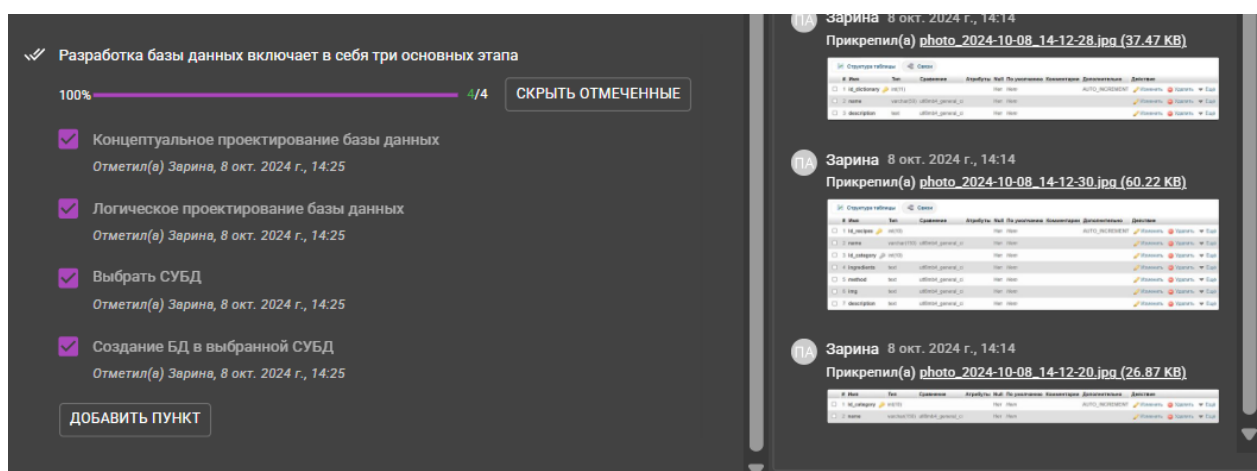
Разработка базы данных включает в себя три основных этапа

100% 4/4 СКРЫТЬ ОТМЕЧЕННЫЕ

Концептуальное проектирование базы данных
Отметил(а) Зарина, 8 окт. 2024 г., 14:25

Логическое проектирование базы данных
Отметил(а) Зарина, 8 окт. 2024 г., 14:25

Выбрать СУБД
Отметил(а) Зарина, 8 окт. 2024 г., 14:25

Создание БД в выбранной СУБД
Отметил(а) Зарина, 8 окт. 2024 г., 14:25

ДОБАВИТЬ ПУНКТ

ПА Зарина 8 окт. 2024 г., 14:14
Прикрепил(а) photo_2024-10-08_14-12-28.jpg (37.47 KB)

ПА Зарина 8 окт. 2024 г., 14:14
Прикрепил(а) photo_2024-10-08_14-12-30.jpg (60.22 KB)

ПА Зарина 8 окт. 2024 г., 14:14
Прикрепил(а) photo_2024-10-08_14-12-20.jpg (26.87 KB)